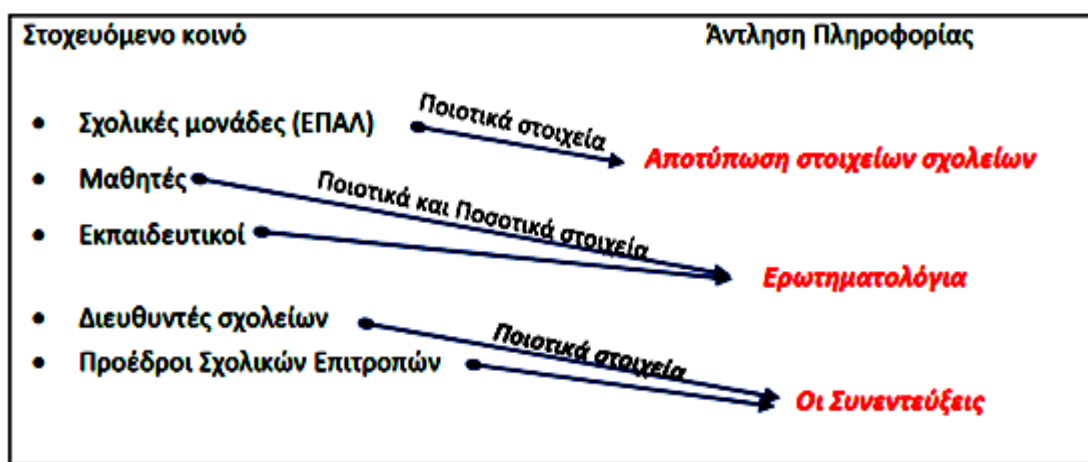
Στοχευόμενο κοινό

Άντληση Πληροφορίας

- Σχολικές μονάδες (ΕΠΑΛ)
- Μαθητές
- Εκπαιδευτικοί
- Διευθυντές σχολείων
- Πρόεδροι Σχολικών Επιτροπών

Ποιοτικά στοιχεία

Αποτύπωση στοιχείων σχολείων

Ποιοτικά και Ποσοτικά στοιχεία

Ερωτηματολόγια

Ποιοτικά στοιχεία

Οι Συνεντεύξεις